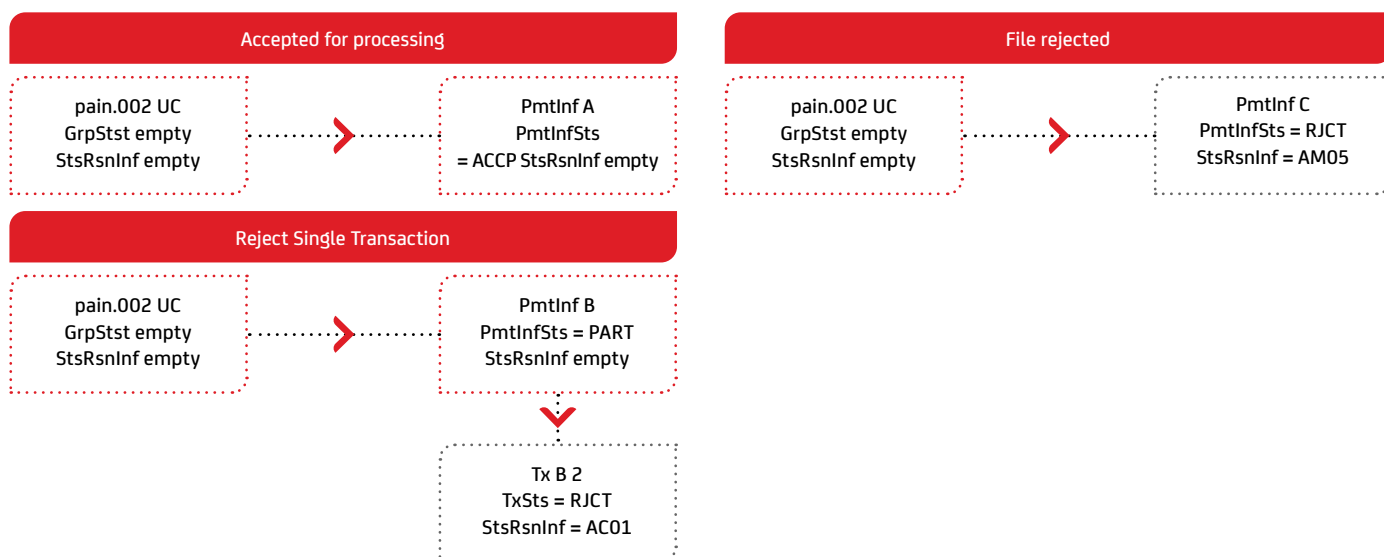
Accepted for processing

pain.002 UC
GrpStst empty
StsRsnInf empty

PmtInf A
PmtInfSts
= ACCP StsRsnInf empty

File rejected

pain.002 UC
GrpStst empty
StsRsnInf empty

PmtInf C
PmtInfSts = RJCT
StsRsnInf = AM05

Reject Single Transaction

pain.002 UC
GrpStst empty
StsRsnInf empty

PmtInf B
PmtInfSts = PART
StsRsnInf empty

Tx B 2
TxSts = RJCT
StsRsnInf = AC01